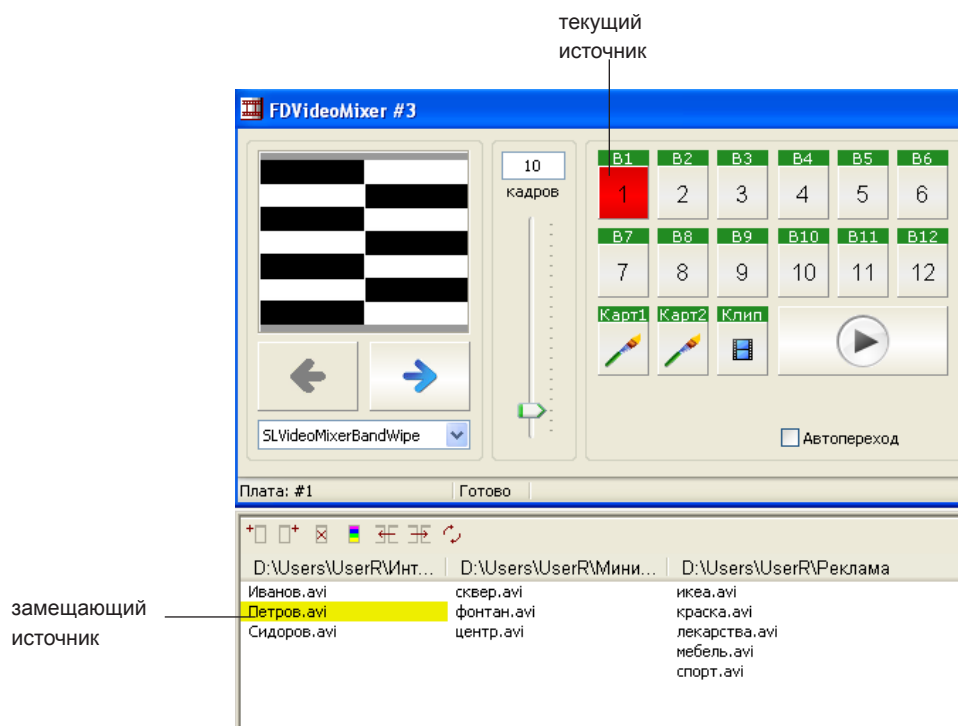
текущий источник

FDVideoMixer #3

10
кадров

B1 B2 B3 B4 B5 B6
1 2 3 4 5 6
B7 B8 B9 B10 B11 B12
7 8 9 10 11 12
Карт1 Карт2 Клип

SLVideoMixerBandWipe

Автопереход

Плата: #1 | Готово

| D:\Users\UserR\Инт... | D:\Users\UserR\Мини... | D:\Users\UserR\Реклама |
|---|---|---|
| Иванов.avi | сквер.avi | икеа.avi |
| Петров.avi | фонтан.avi | краска.avi |
| Сидоров.avi | центр.avi | лекарства.avi |
| | | мебель.avi |
| | | спорт.avi |

замещающий источник